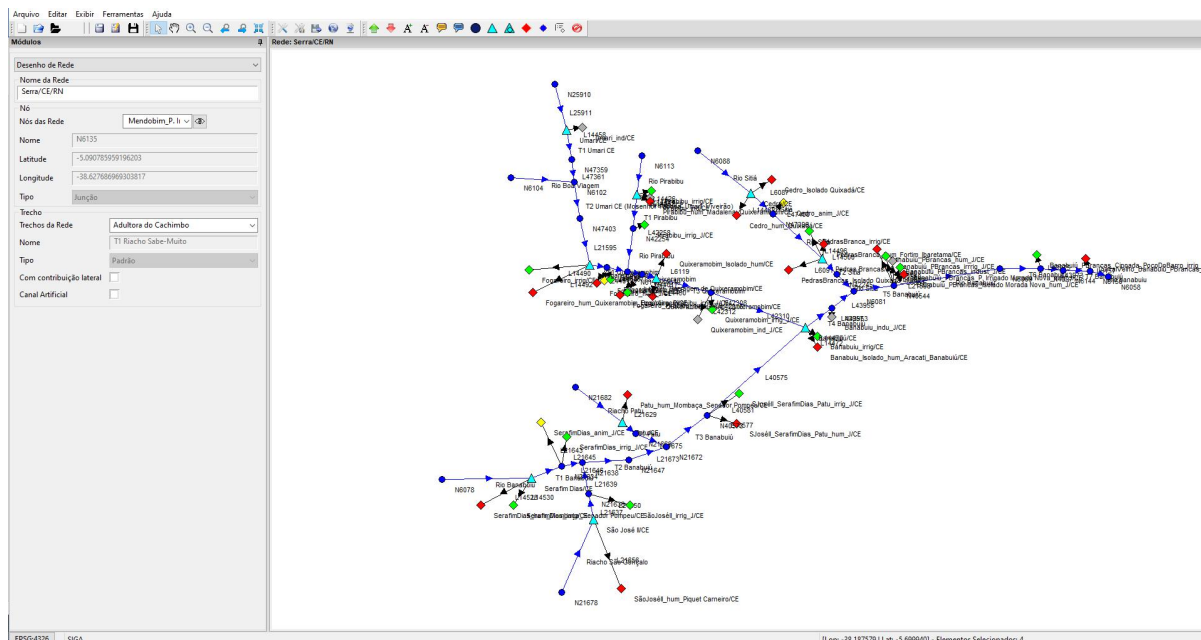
Arquivo Editar Exibir Ferramentas Ajuda

Módulos

Desenho de Rede

Nome da Rede
Serra/CE/RN

Nó
Nós das Rede
Mendobim_P. I
Nome
N6135
Latitude
-5.090785959196203
Longitude
-38.627686969303817
Tipo
Junção

Trecho
Trechos da Rede
Adultora do Cachimbo
Nome
T1 Riacho Sabe-Muito
Tipo
Padrão
Com contribuição lateral
Canal Artificial

Rede: Serra/CE/RN

N25910
L25911
L14459
Umari_ind/CE
Umari
T1 Umari CE
N47359
L47361
N6102
N6104
Rio Boa Viagem
T2 Umari CE
N47403
L21595
N6113
Rio Pirabibu
T1 Pirabibu
L42258
Pirabibu_irrig_J/CE
L42254
Rio Pirabibu
L6119
N6088
Rio Sitiá
L6087
Cedro_Isolado Quixadá/CE
Cedro
Cedro_anim_J/CE
Cedro_hum
Quixeramobim_Isolado_hum/CE
L14490
Fogareiro
Fogareiro_hum_Quixeramobim
Quixeramobim_irrig_J/CE
Quixeramobim_ind_J/CE
L42310
L42312
PedrasBranca_irrig/CE
L14496
Fortim_Itarefama/CE
Banabuiu_PBrancas_hum_J/CE
Banabuiu_PBrancas_irrig_J/CE
PedrasBranca
T5 Banabuiu
L43566
L6081
T4 Banabuiu
Banabuiu_Indu_J/CE
Banabuiu_irrig/CE
Banabuiu_Isolado_hum_Aracati_Banabuiú/CE
Banabuiu
N6056
L40575
N21682
Riacho Patu
L21629
Patu_hum_Mombaça_Senador Pompeu/CE
SJoséII_SerafimDias_Patu_irrig_J/CE
L40581
N40577
SJoséII_SerafimDias_Patu_hum_J/CE
SerafimDias_anim_J/CE
Patu/CE
SerafimDias_irrig_J/CE
L21645
N21675
N21673
N21672
T3 Banabuiú
T2 Banabuiú
N21647
T1 Banabuiú
Serafim Dias/CE
L21639
N6078
Rio Banabuiu
L14530
SerafimDias_hum_Senador Pompeu/CE
SãoJoséII_irrig_J/CE
São José II/CE
Riacho São Gonçalo
L21656
N21678
SãoJoséII_hum_Piquet Carneiro/CE

EPSG:4326 SIGA
[Lon: -38.197579 | Lat: -5.699040] - Elementos Selecionados: 4